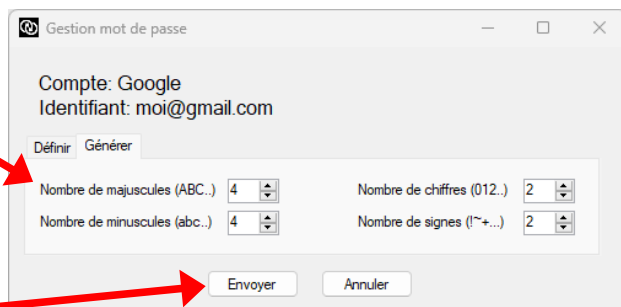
Gestion mot de passe

Compte: Google
Identifiant: moi@gmail.com

Définir Générer

Nombre de majuscules (ABC..) 4
Nombre de minuscules (abc..) 4

Nombre de chiffres (012..) 2
Nombre de signes (!~+...) 2

Envoyer Annuler